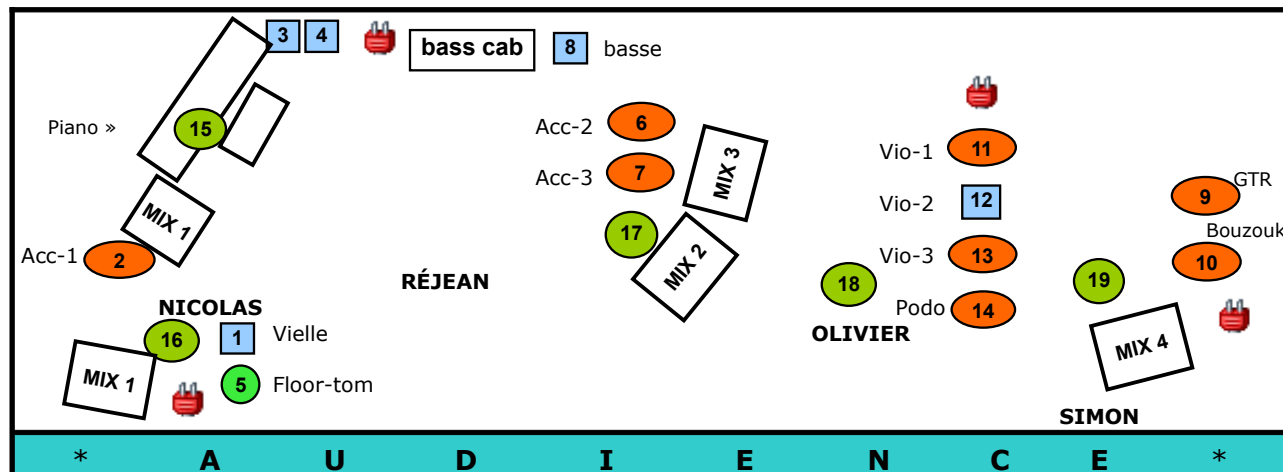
3 4 bass cab 8 basse

Piano » 15

MIX 1

Acc-1 2

NICOLAS

16 1 Vielle

MIX 1 5 Floor-tom

RÉJEAN

Acc-2 6

Acc-3 7

MIX 3

17

MIX 2

Vio-1 11

Vio-2 12

Vio-3 13

18

Podo 14

OLIVIER

9 GTR

Bouzouk

19 10

MIX 4

SIMON

* A U D I E N C E *